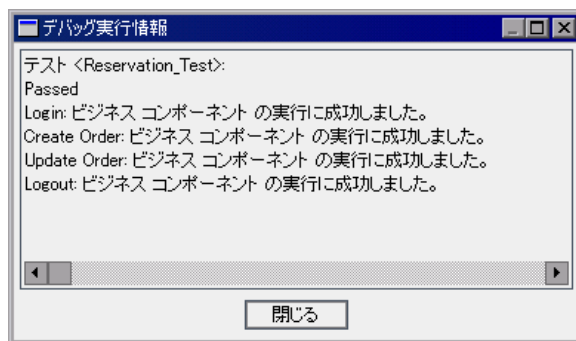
デバッグ実行情報

テスト <Reservation_Test>:
Passed
Login: ビジネス コンポーネント の実行に成功しました。
Create Order: ビジネス コンポーネント の実行に成功しました。
Update Order: ビジネス コンポーネント の実行に成功しました。
Logout: ビジネス コンポーネント の実行に成功しました。

閉じる